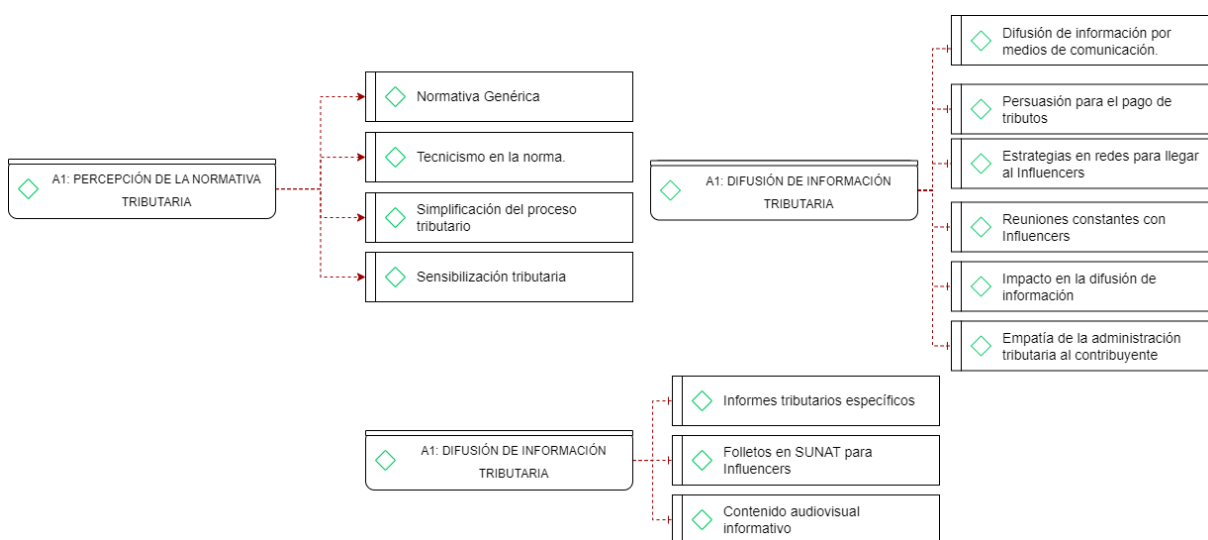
A1: PERCEPCIÓN DE LA NORMATIVA TRIBUTARIA

Normativa Genérica

Tecnicismo en la norma.

Simplificación del proceso tributario

Sensibilización tributaria

A1: DIFUSIÓN DE INFORMACIÓN TRIBUTARIA

Difusión de información por medios de comunicación.

Persuasión para el pago de tributos

Estrategias en redes para llegar al Influencers

Reuniones constantes con Influencers

Impacto en la difusión de información

Empatía de la administración tributaria al contribuyente

A1: DIFUSIÓN DE INFORMACIÓN TRIBUTARIA

Informes tributarios específicos

Folletos en SUNAT para Influencers

Contenido audiovisual informativo